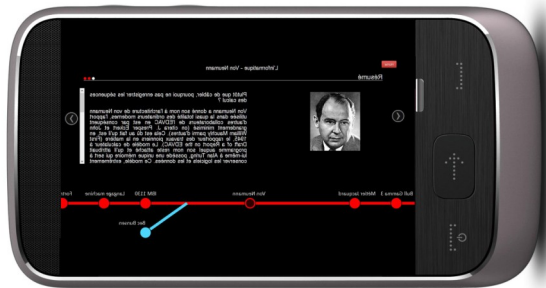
L'informatique - Von Neumann

Résumé

Plutôt que de câbler, pourquoi ne pas enregistrer les séquences des calculs ?

Von Neumann a donné son nom à l'architecture de von Neumann utilisée dans la quasi totalité des ordinateurs modernes. Rapport d'autres collaborateurs de l'EDVAC et par conséquent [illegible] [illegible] (on citera J. Presper Eckert et John William Mauchly (ainsi d'Eniac)). Cela est dû au fait qu'il est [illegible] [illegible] des travaux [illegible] et le modèle (First Draft of a Report on the EDVAC). Le modèle de calculateur à programme lequel son nom reste attaché, il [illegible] lui-même à Alan Turing, possède une unique mémoire qui sert à conserver les logiciels et les données. Ce modèle, extrêmement

Bull Gamma 3 | Métier Jacquard | Von Neumann | IBM 1130 | Langage machine | Fortr

Bell Burroughs